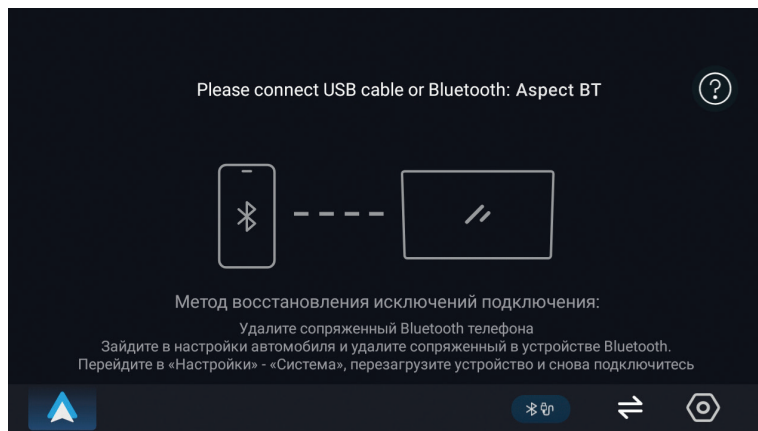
Please connect USB cable or Bluetooth: Aspect BT

?

Метод восстановления исключений подключения:

Удалите сопряженный Bluetooth телефона
Зайдите в настройки автомобиля и удалите сопряженный в устройстве Bluetooth.
Перейдите в «Настройки» - «Система», перезагрузите устройство и снова подключитесь